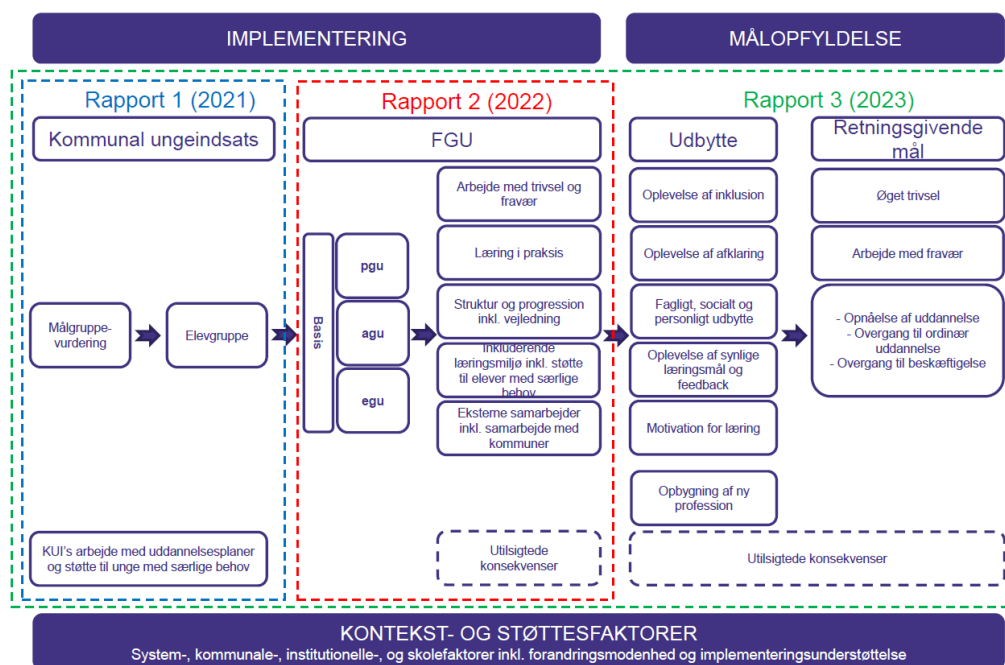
IMPLEMENTERING

MÅLOPFYLDELSE

Rapport 1 (2021)

Kommunal ungeindsats

Målgruppevurdering

Elevgruppe

KUI's arbejde med uddannelsesplaner og støtte til unge med særlige behov

Rapport 2 (2022)

FGU

Basis

pgu

agu

egu

Arbejde med trivsel og fravær

Læring i praksis

Struktur og progression inkl. vejledning

Inkluderende læringsmiljø inkl. støtte til elever med særlige behov

Eksterne samarbejder inkl. samarbejde med kommuner

Utilsigtede konsekvenser

Rapport 3 (2023)

Udbytte

Oplevelse af inklusion

Oplevelse af afklaring

Fagligt, socialt og personligt udbytte

Oplevelse af synlige læringsmål og feedback

Motivation for læring

Opbygning af ny profession

Retningsgivende mål

Øget trivsel

Arbejde med fravær

- Opnåelse af uddannelse
- Overgang til ordinær uddannelse
- Overgang til beskæftigelse

Utilsigtede konsekvenser

KONTEKST- OG STØTTESFAKTORER
System-, kommunale-, institutionelle-, og skolefaktorer inkl. forandringsmodenhed og implementeringsunderstøttelse